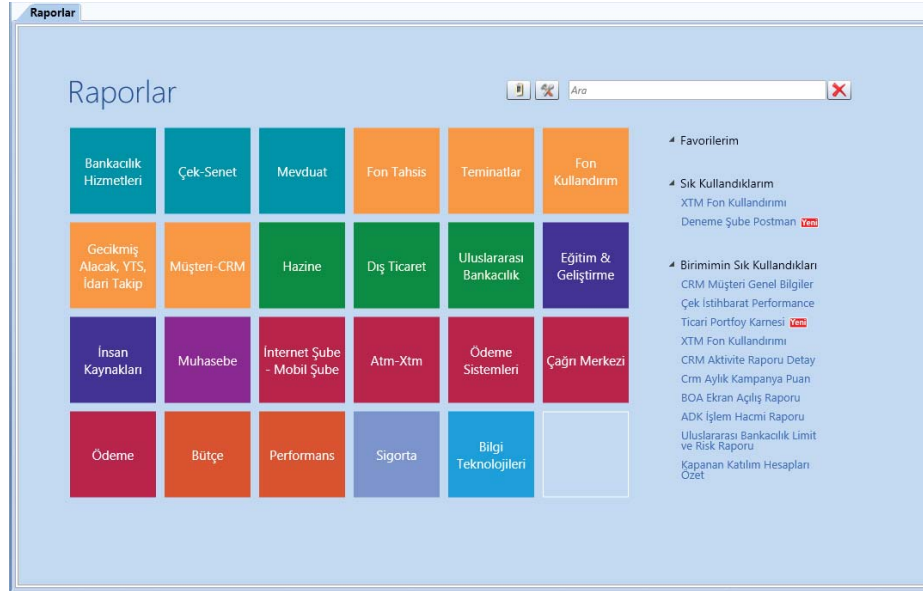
Raporlar

Raporlar

Ara

Bankacılık Hizmetleri

Çek-Senet

Mevduat

Fon Tahsis

Teminatlar

Fon Kullandırım

Gecikmiş Alacak, YTS, İdari Takip

Müşteri-CRM

Hazine

Dış Ticaret

Uluslararası Bankacılık

Eğitim & Geliştirme

İnsan Kaynakları

Muhasebe

İnternet Şube - Mobil Şube

Atm-Xtm

Ödeme Sistemleri

Çağrı Merkezi

Ödeme

Bütçe

Performans

Sigorta

Bilgi Teknolojileri

Favorilerim

Sık Kullandıklarım
XTM Fon Kullandırımı
Deneme Şube Postman Yeni

Birimimin Sık Kullandıkları
CRM Müşteri Genel Bilgiler
Çek İstihbarat Performance
Ticari Portfoy Karnesi Yeni
XTM Fon Kullandırımı
CRM Aktivite Raporu Detay
Crm Aylık Kampanya Puan
BOA Ekran Açılış Raporu
ADK İşlem Hacmi Raporu
Uluslararası Bankacılık Limit ve Risk Raporu
Kapanan Katılım Hesapları Özet